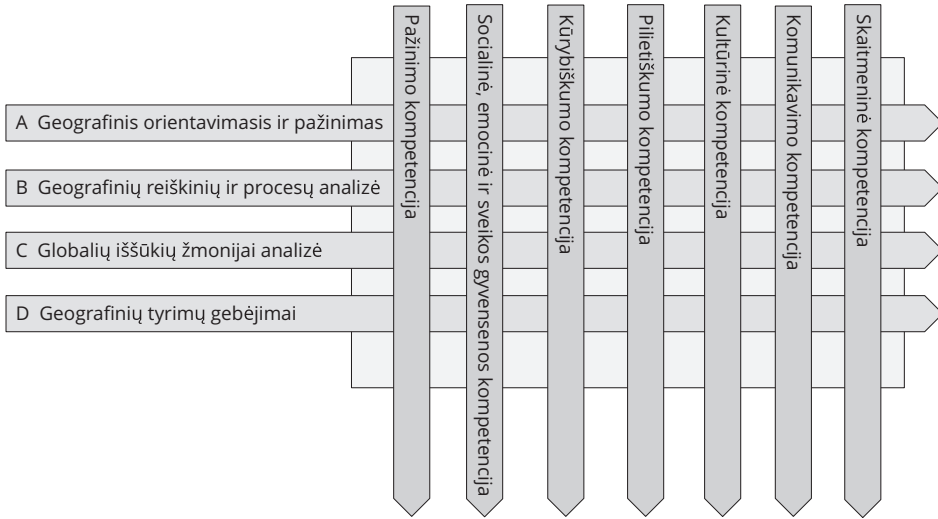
A Geografinis orientavimasis ir pažinimas

B Geografinių reiškinių ir procesų analizė

C Globalių iššūkių žmonijai analizė

D Geografinių tyrimų gebėjimai

Pažinimo kompetencija

Socialinė, emocinė ir sveikos gyvensenos kompetencija

Kūrybiškumo kompetencija

Pilietiškumo kompetencija

Kultūrinė kompetencija

Komunikavimo kompetencija

Skaitmeninė kompetencija